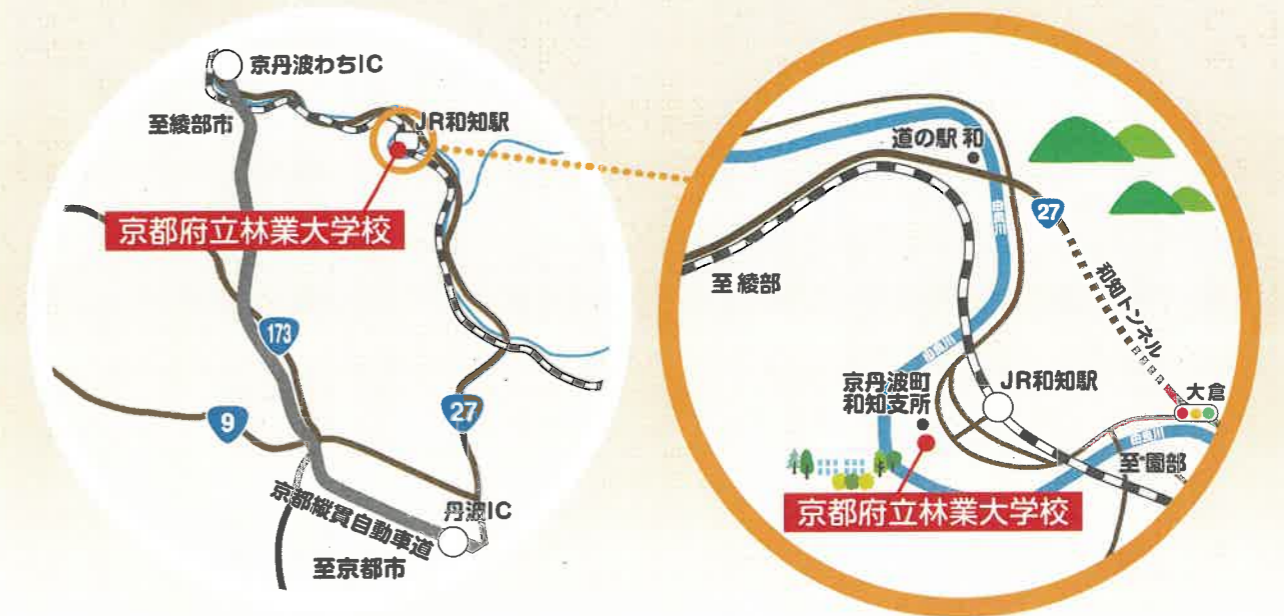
京丹波わちIC

至綾部市

JR和知駅

京都府立林業大学校

173

9

27

京都縦貫自動車道

丹波IC

至京都市

道の駅 和

由良川

27

至 綾部

和知トンネル

由良川

京丹波町
和知支所

JR和知駅

大倉

由良川

至 園部

京都府立林業大学校